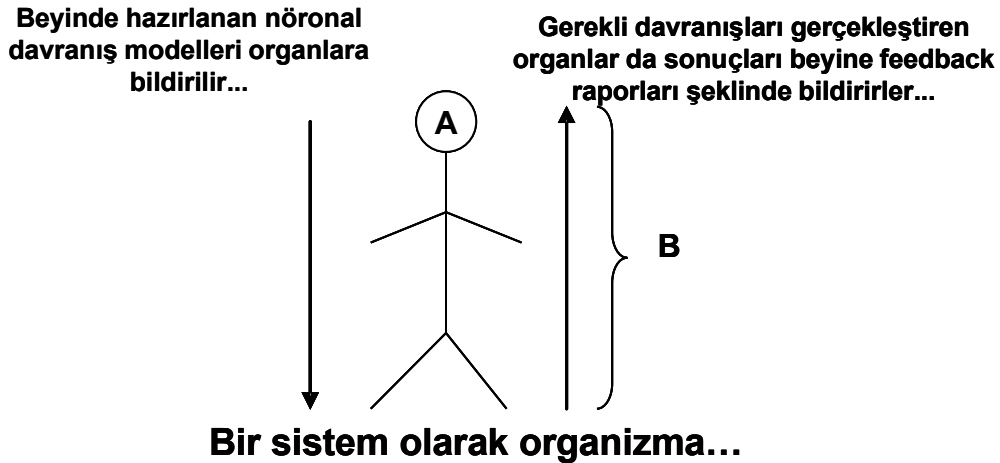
Beyinde hazırlanan nöronal davranış modelleri organlara bildirilir...

Gerekli davranışları gerçekleştiren organlar da sonuçları beyine feedback raporları şeklinde bildirirler...

A

B

Bir sistem olarak organizma…